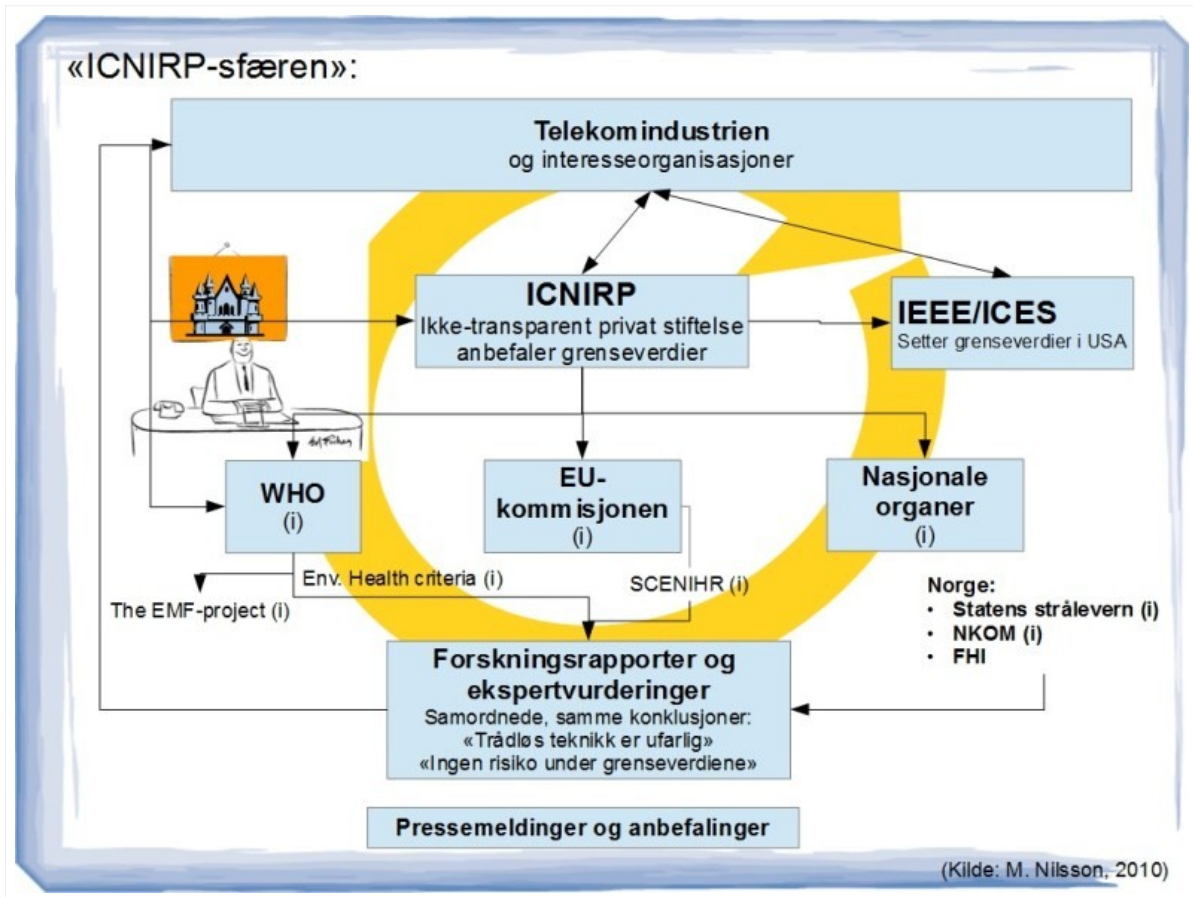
«ICNIRP-sfæren»:

Telekomindustrien
og interesseorganisasjoner

ICNIRP
Ikke-transparent privat stiftelse anbefaler grenseverdier

IEEE/ICES
Setter grenseverdier i USA

WHO
(i)

EU-kommisjonen
(i)

Nasjonale organer
(i)

Env. Health criteria (i)

The EMF-project (i)

SCENIHR (i)

Norge:
• Statens strålevern (i)
• NKOM (i)
• FHI

Forskningsrapporter og ekspertvurderinger
Samordnede, samme konklusjoner:
«Trådløs teknikk er ufarlig»
«Ingen risiko under grenseverdiene»

Pressemeldinger og anbefalinger

(Kilde: M. Nilsson, 2010)